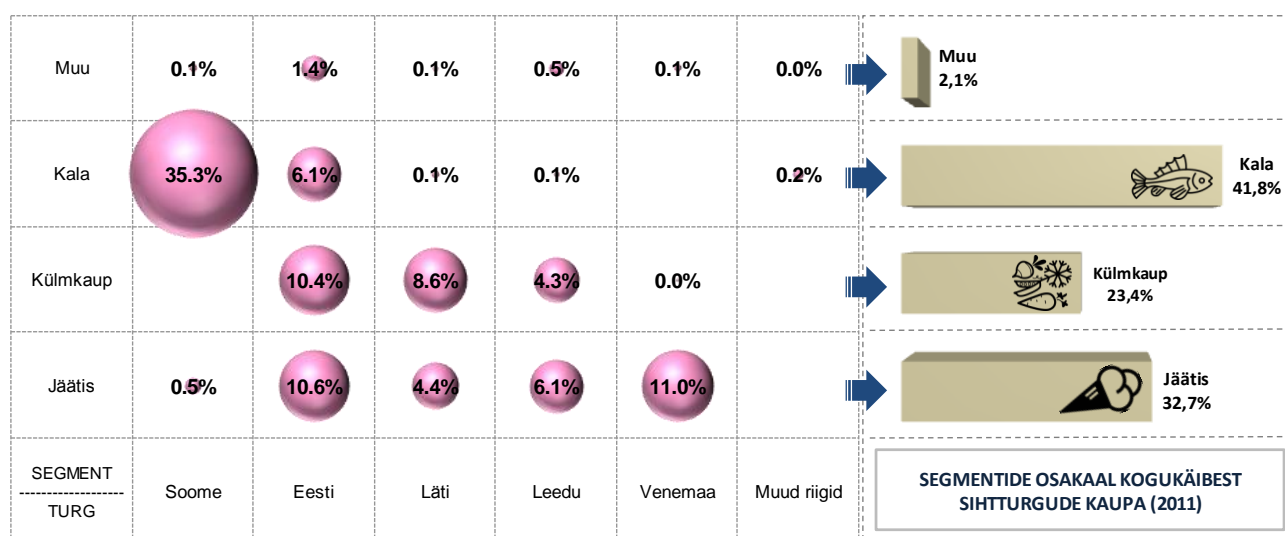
| | | | | | | |
|---|---|---|---|---|---|---|
| Muu | 0.1% | 1.4% | 0.1% | 0.5% | 0.1% | 0.0% |
| Kala | 35.3% | 6.1% | 0.1% | 0.1% | | 0.2% |
| Külmkaup | | 10.4% | 8.6% | 4.3% | 0.0% | |
| Jäätis | 0.5% | 10.6% | 4.4% | 6.1% | 11.0% | |
| SEGMENT / TURG | Soome | Eesti | Läti | Leedu | Venemaa | Muud riigid |

Muu 2,1%

Kala 41,8%

Külmkaup 23,4%

Jäätis 32,7%

SEGMENTIDE OSAKAAL KOGUKÄIBEST SIHTTURGUDE KAUPA (2011)